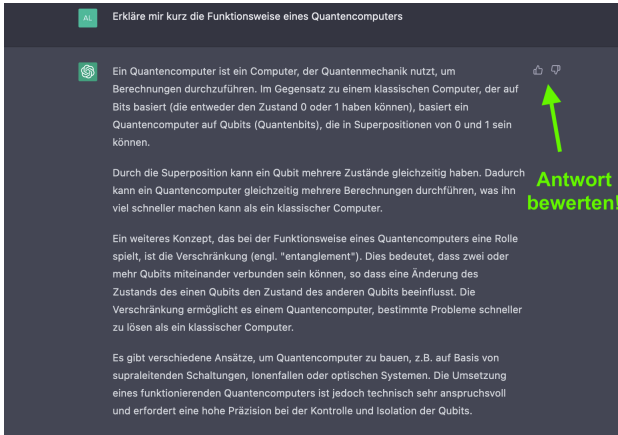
AL

Erkläre mir kurz die Funktionsweise eines Quantencomputers

Ein Quantencomputer ist ein Computer, der Quantenmechanik nutzt, um Berechnungen durchzuführen. Im Gegensatz zu einem klassischen Computer, der auf Bits basiert (die entweder den Zustand 0 oder 1 haben können), basiert ein Quantencomputer auf Qubits (Quantenbits), die in Superpositionen von 0 und 1 sein können.

Durch die Superposition kann ein Qubit mehrere Zustände gleichzeitig haben. Dadurch kann ein Quantencomputer gleichzeitig mehrere Berechnungen durchführen, was ihn viel schneller machen kann als ein klassischer Computer.

Ein weiteres Konzept, das bei der Funktionsweise eines Quantencomputers eine Rolle spielt, ist die Verschränkung (engl. "entanglement"). Dies bedeutet, dass zwei oder mehr Qubits miteinander verbunden sein können, so dass eine Änderung des Zustands des einen Qubits den Zustand des anderen Qubits beeinflusst. Die Verschränkung ermöglicht es einem Quantencomputer, bestimmte Probleme schneller zu lösen als ein klassischer Computer.

Es gibt verschiedene Ansätze, um Quantencomputer zu bauen, z.B. auf Basis von supraleitenden Schaltungen, Ionenfallen oder optischen Systemen. Die Umsetzung eines funktionierenden Quantencomputers ist jedoch technisch sehr anspruchsvoll und erfordert eine hohe Präzision bei der Kontrolle und Isolation der Qubits.

Antwort bewerten!